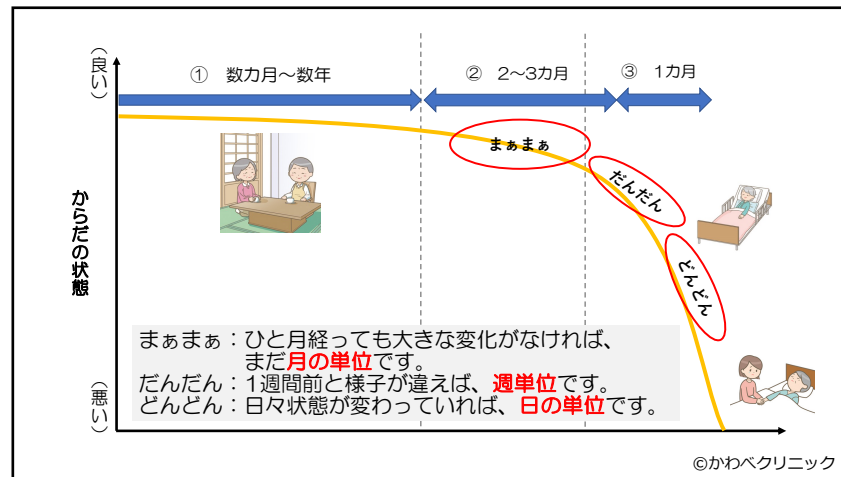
（良い）

① 数カ月～数年

② 2～3カ月

③ 1カ月

まぁまぁ

だんだん

どんどん

からだの状態

（悪い）

まぁまぁ：ひと月経っても大きな変化がなければ、まだ月の単位です。

だんだん：1週間前と様子が違えば、週単位です。

どんどん：日々状態が変わっていれば、日の単位です。

©かわべクリニック